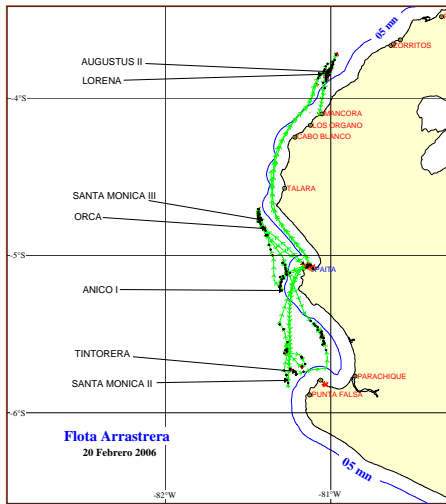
05 mn
ZORRITOS
AUGUSTUS II
LORENA
-4°S
MANCORA
LOS ORGANO
CABO BLANCO
TALARA
SANTA MONICA III
ORCA
-5°S
PAITA
ANICO I
TINTORERA
SANTA MONICA II
PARACHIQUE
PUNTA FALSA
-6°S
Flota Arrastrera
20 Febrero 2006
05 mn
-82°W
-81°W